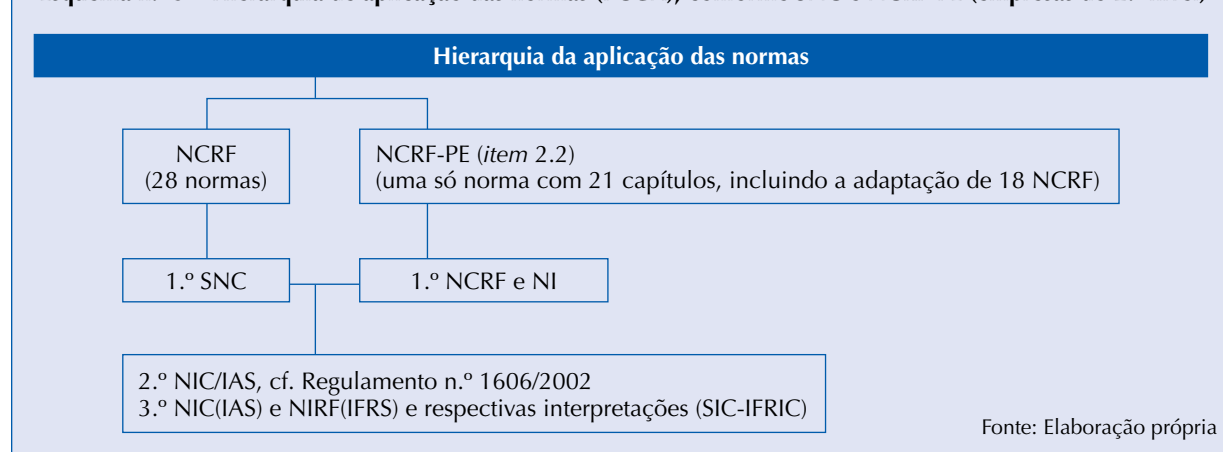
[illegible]

Hierarquia da aplicação das normas

NCRF
(28 normas)

NCRF-PE (*item* 2.2)
(uma só norma com 21 capítulos, incluindo a adaptação de 18 NCRF)

1.º SNC

1.º NCRF e NI

2.º NIC/IAS, cf. Regulamento n.º 1606/2002
3.º NIC(IAS) e NIRF(IFRS) e respectivas interpretações (SIC-IFRIC)

Fonte: Elaboração própria